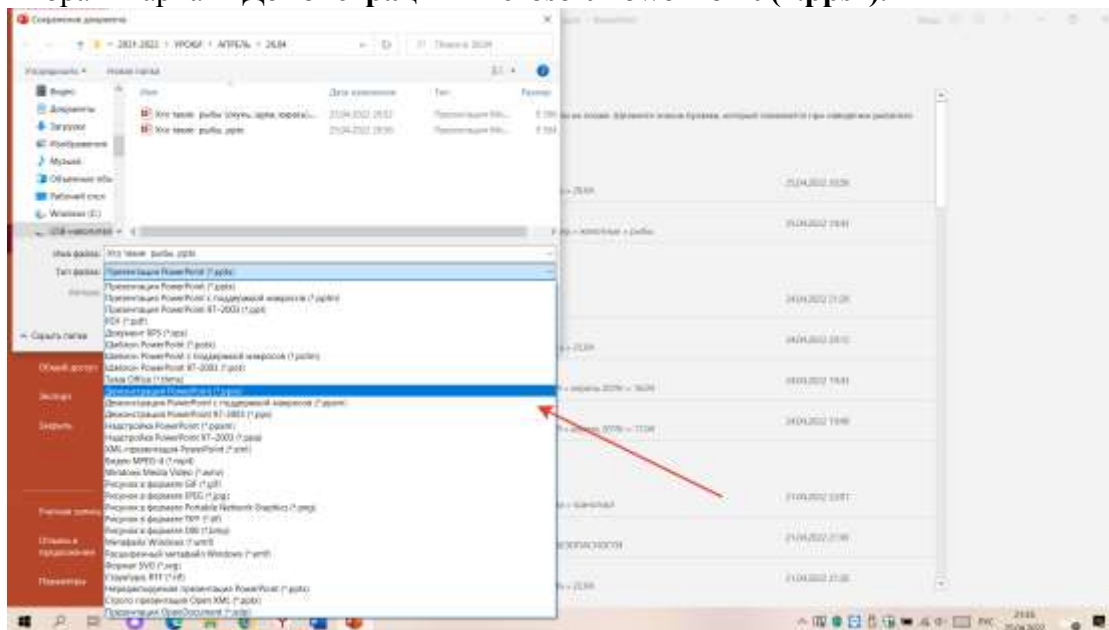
Сохранение документа

2021-2022 › УРОКИ › АПРЕЛЬ › 26.04

Поиск в: 26.04

Упорядочить ▾ Новая папка

Видео
Документы
Загрузки
Изображения
Музыка
Объемные объ
Рабочий стол
Windows (C:)
USB-накопитель

Имя | Дата изменения | Тип | Размер
Кто такие рыбы (окуни, ерши, караси).. | 25.04.2022 20:32 | Презентация Po... | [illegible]
Кто такие рыбы.pptx | 25.04.2022 20:30 | Презентация Po... | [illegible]

Имя файла: Кто такие рыбы.pptx
Тип файла: Презентация PowerPoint (*.pptx)

Презентация PowerPoint (*.pptx)
Презентация PowerPoint с поддержкой макросов (*.pptm)
Презентация PowerPoint 97-2003 (*.ppt)
PDF (*.pdf)
Документ XPS (*.xps)
Шаблон PowerPoint (*.potx)
Шаблон PowerPoint с поддержкой макросов (*.potm)
Шаблон PowerPoint 97-2003 (*.pot)
Тема Office (*.thmx)
Демонстрация PowerPoint (*.ppsx)
Демонстрация PowerPoint с поддержкой макросов (*.ppsm)
Демонстрация PowerPoint 97-2003 (*.pps)
Надстройка PowerPoint (*.ppam)
Надстройка PowerPoint 97-2003 (*.ppa)
XML-презентация PowerPoint (*.xml)
Видео MPEG-4 (*.mp4)
Windows Media Video (*.wmv)
Рисунок в формате GIF (*.gif)
Рисунок в формате JPEG (*.jpg)
Рисунок в формате Portable Network Graphics (*.png)
Рисунок в формате TIFF (*.tif)
Рисунок в формате DIB (*.bmp)
Метафайл Windows (*.wmf)
Расширенный метафайл Windows (*.emf)
Формат SVG (*.svg)
Структура, RTF (*.rtf)
Нередактируемая презентация PowerPoint (*.pptx)
Строго презентация Open XML (*.pptx)
Презентация OpenDocument (*.odp)

Скрыть папки

Общий доступ
Экспорт
Закрыть
Учетная запись
Отзывы и предложения
Параметры

25.04.2022 20:26
25.04.2022 19:41
24.04.2022 21:20
24.04.2022 20:12
24.04.2022 19:41
24.04.2022 19:40
21.04.2022 22:01
21.04.2022 21:06
21.04.2022 21:20

РУС 21:33 25.04.2022